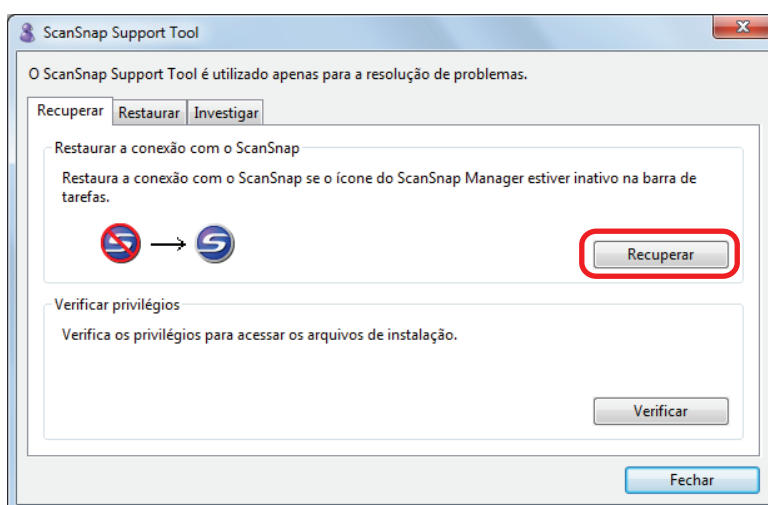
ScanSnap Support Tool

O ScanSnap Support Tool é utilizado apenas para a resolução de problemas.

Recuperar | Restaurar | Investigar

Restaurar a conexão com o ScanSnap

Restaura a conexão com o ScanSnap se o ícone do ScanSnap Manager estiver inativo na barra de tarefas.

Recuperar

Verificar privilégios

Verifica os privilégios para acessar os arquivos de instalação.

Verificar

Fechar